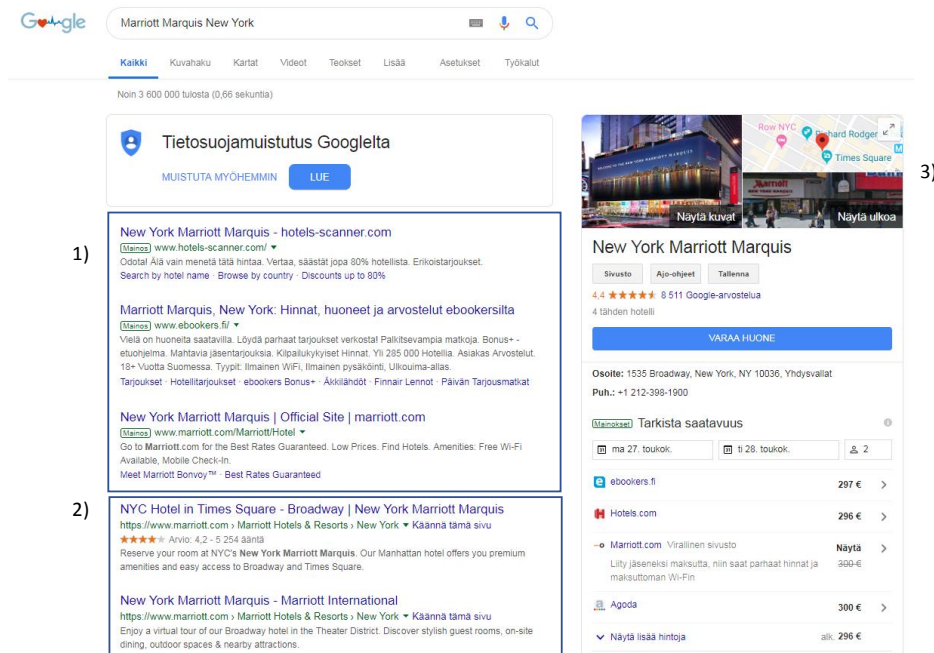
Google

Marriott Marquis New York

Kaikki Kuvahaku Kartat Videot Teokset Lisää Asetukset Työkalut

Noin 3 600 000 tulosta (0,66 sekuntia)

Tietosuojamuistutus Googlelta

MUISTUTA MYÖHEMMIN LUE

1)

New York Marriott Marquis - hotels-scanner.com
Mainos www.hotels-scanner.com/
Odota! Älä vain menetä tätä hintaa. Vertaa, säästät jopa 80% hotellista. Erikoistarjoukset.
Search by hotel name · Browse by country · Discounts up to 80%

Marriott Marquis, New York: Hinnat, huoneet ja arvostelut ebookersilta
Mainos www.ebookers.fi/
Vielä on huoneita saatavilla. Löydä parhaat tarjoukset verkosta! Palkitsevampia matkoja. Bonus+ -etuohjelma. Mahtavia jäsentarjouksia. Kilpailukykyiset Hinnat. Yli 285 000 Hotellia. Asiakas Arvostelut. 18+ Vuotta Suomessa. Tyypit: Ilmainen WiFi, Ilmainen pysäköinti, Ulkouima-allas.
Tarjoukset · Hotellitarjoukset · ebookers Bonus+ · Äkkilähdöt · Finnair Lennot · Päivän Tarjousmatkat

New York Marriott Marquis | Official Site | marriott.com
Mainos www.marriott.com/Marriott/Hotel
Go to Marriott.com for the Best Rates Guaranteed. Low Prices. Find Hotels. Amenities: Free Wi-Fi Available, Mobile Check-In.
Meet Marriott Bonvoy™ · Best Rates Guaranteed

2)

NYC Hotel in Times Square - Broadway | New York Marriott Marquis
https://www.marriott.com › Marriott Hotels & Resorts › New York ▾ Käännä tämä sivu
★★★★ Arvio: 4,2 - 5 254 ääntä
Reserve your room at NYC's New York Marriott Marquis. Our Manhattan hotel offers you premium amenities and easy access to Broadway and Times Square.

New York Marriott Marquis - Marriott International
https://www.marriott.com › Marriott Hotels & Resorts › New York ▾ Käännä tämä sivu
Enjoy a virtual tour of our Broadway hotel in the Theater District. Discover stylish guest rooms, on-site dining, outdoor spaces & nearby attractions.

3)

Row NYC Richard Rodgers Times Square
Näytä kuvat Näytä ulkoa

New York Marriott Marquis
Sivusto Ajo-ohjeet Tallenna
4,4 ★★★★★ 8 511 Google-arvostelua
4 tähden hotelli
VARAA HUONE

Osoite: 1535 Broadway, New York, NY 10036, Yhdysvallat
Puh.: +1 212-398-1900

Mainokset Tarkista saatavuus
ma 27. toukok. ti 28. toukok. 2

ebookers.fi 297 €
Hotels.com 296 €
Marriott.com Virallinen sivusto Näytä
Liity jäseneksi maksutta, niin saat parhaat hinnat ja maksuttoman Wi-Fin 300 €
Agoda 300 €
Näytä lisää hintoja alk. 296 €